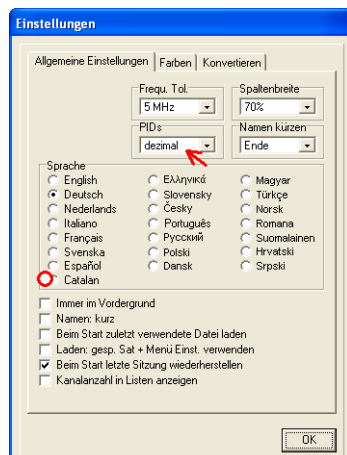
Einstellungen

Allgemeine Einstellungen | Farben | Konvertieren

Frequ. Tol.
5 MHz

Spaltenbreite
70%

PIDs
dezimal

Namen kürzen
Ende

Sprache
English
Deutsch
Nederlands
Italiano
Français
Svenska
Español
Catalan
Ελληνικά
Slovensky
Česky
Português
Русский
Polski
Dansk
Magyar
Türkçe
Norsk
Romana
Suomalainen
Hrvatski
Srpski

Immer im Vordergrund
Namen: kurz
Beim Start zuletzt verwendete Datei laden
Laden: gesp. Sat + Menü Einst. verwenden
Beim Start letzte Sitzung wiederherstellen
Kanalanzahl in Listen anzeigen

OK